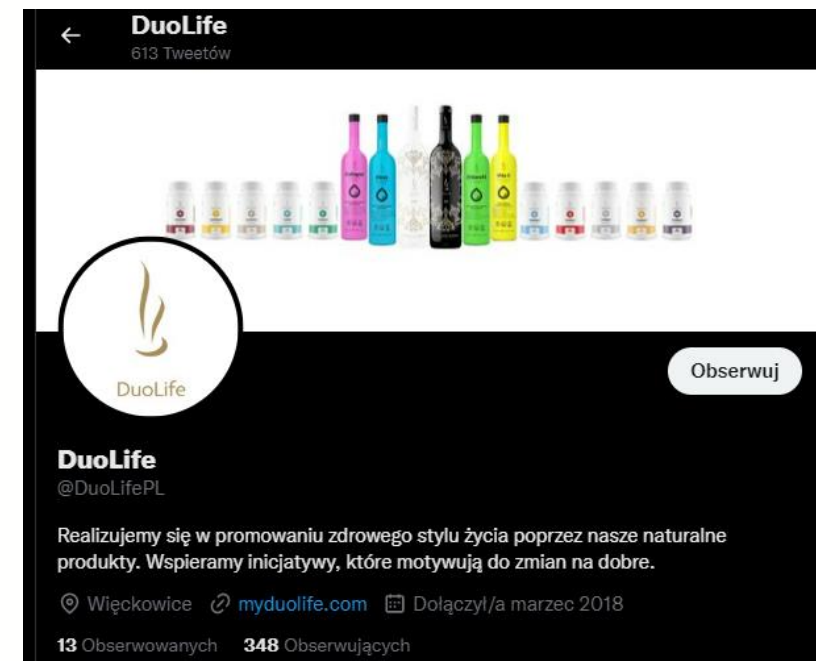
DuoLife
613 Tweetów

DuoLife

Obserwuj

DuoLife
@DuoLifePL

Realizujemy się w promowaniu zdrowego stylu życia poprzez nasze naturalne produkty. Wspieramy inicjatywy, które motywują do zmian na dobre.

Więckowice myduolife.com Dołączył/a marzec 2018

13 Obserwowanych 348 Obserwujących